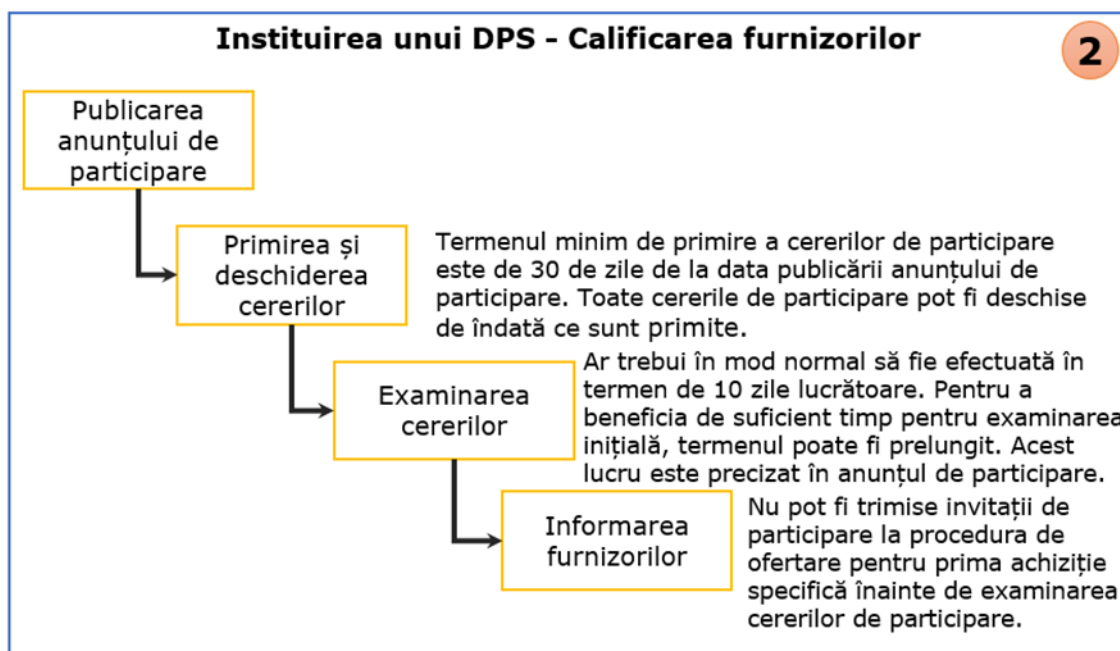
Instituirea unui DPS - Calificarea furnizorilor

2

Publicarea anunțului de participare

Primirea și deschiderea cererilor

Termenul minim de primire a cererilor de participare este de 30 de zile de la data publicării anunțului de participare. Toate cererile de participare pot fi deschise de îndată ce sunt primite.

Examinarea cererilor

Ar trebui în mod normal să fie efectuată în termen de 10 zile lucrătoare. Pentru a beneficia de suficient timp pentru examinarea inițială, termenul poate fi prelungit. Acest lucru este precizat în anunțul de participare.

Informarea furnizorilor

Nu pot fi trimise invitații de participare la procedura de ofertare pentru prima achiziție specifică înainte de examinarea cererilor de participare.